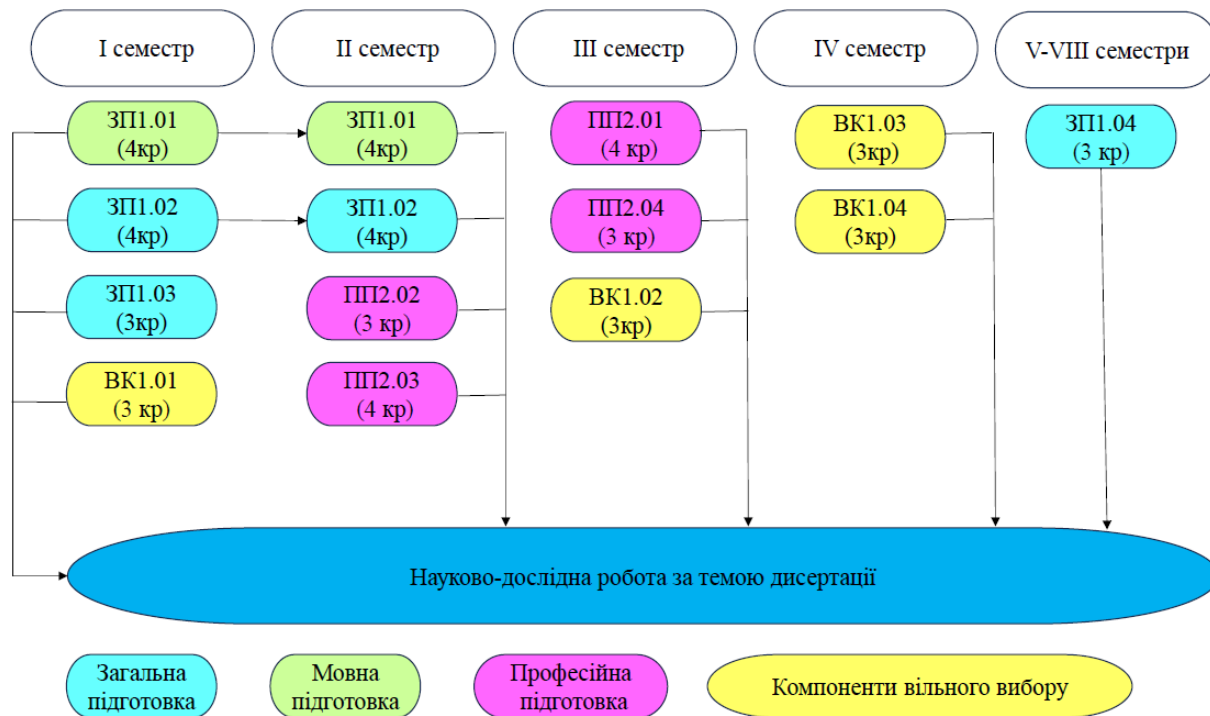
I семестр

II семестр

III семестр

IV семестр

V-VIII семестри

ЗП1.01
(4кр)

ЗП1.02
(4кр)

ЗП1.03
(3кр)

ВК1.01
(3 кр)

ЗП1.01
(4кр)

ЗП1.02
(4кр)

ПП2.02
(3 кр)

ПП2.03
(4 кр)

ПП2.01
(4 кр)

ПП2.04
(3 кр)

ВК1.02
(3кр)

ВК1.03
(3кр)

ВК1.04
(3кр)

ЗП1.04
(3 кр)

Науково-дослідна робота за темою дисертації

Загальна підготовка

Мовна підготовка

Професійна підготовка

Компоненти вільного вибору